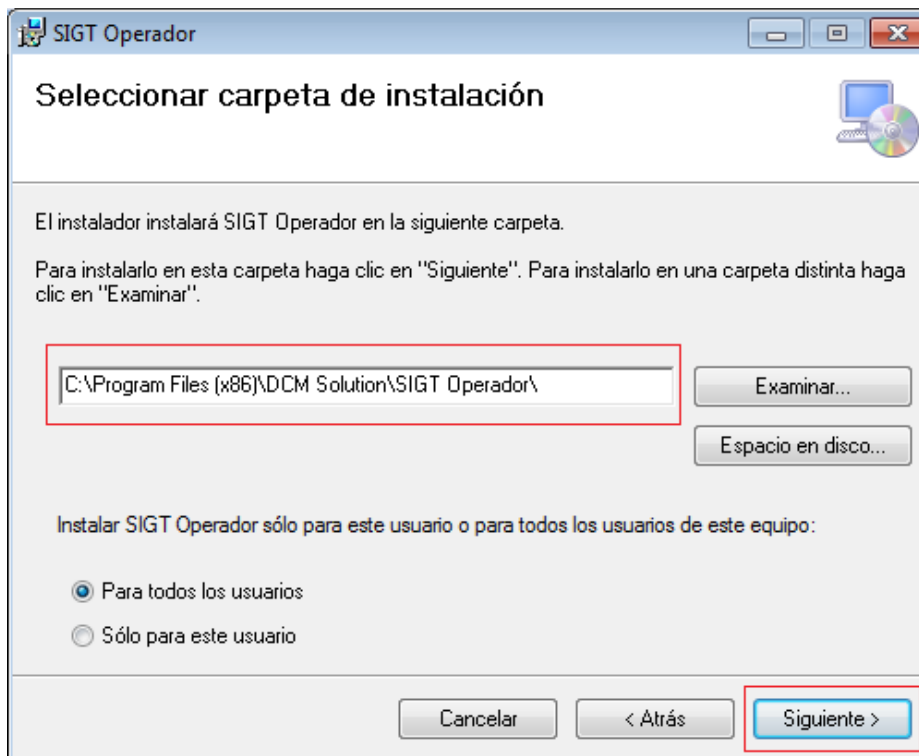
SIGT Operador

Seleccionar carpeta de instalación

El instalador instalará SIGT Operador en la siguiente carpeta.

Para instalarlo en esta carpeta haga clic en "Siguiente". Para instalarlo en una carpeta distinta haga clic en "Examinar".

C:\Program Files (x86)\DCM Solution\SIGT Operador\

Examinar...

Espacio en disco...

Instalar SIGT Operador sólo para este usuario o para todos los usuarios de este equipo:

Para todos los usuarios

Sólo para este usuario

Cancelar

< Atrás

Siguiente >